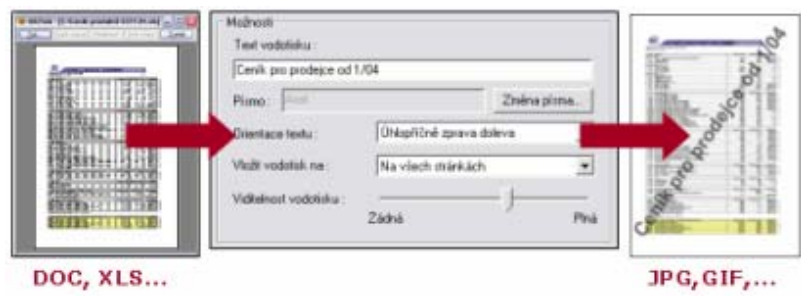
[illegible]

Možnosti

Text vodotisku :

Ceník pro prodejce od 1/04

Písmo : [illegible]

Změna písma...

Orientace textu :

Úhlopříčně zprava doleva

Vložit vodotisk na :

Na všech stránkách

Viditelnost vodotisku :

Žádná

Plná

Ceník pro prodejce od 1/04

DOC, XLS...

JPG,GIF,...